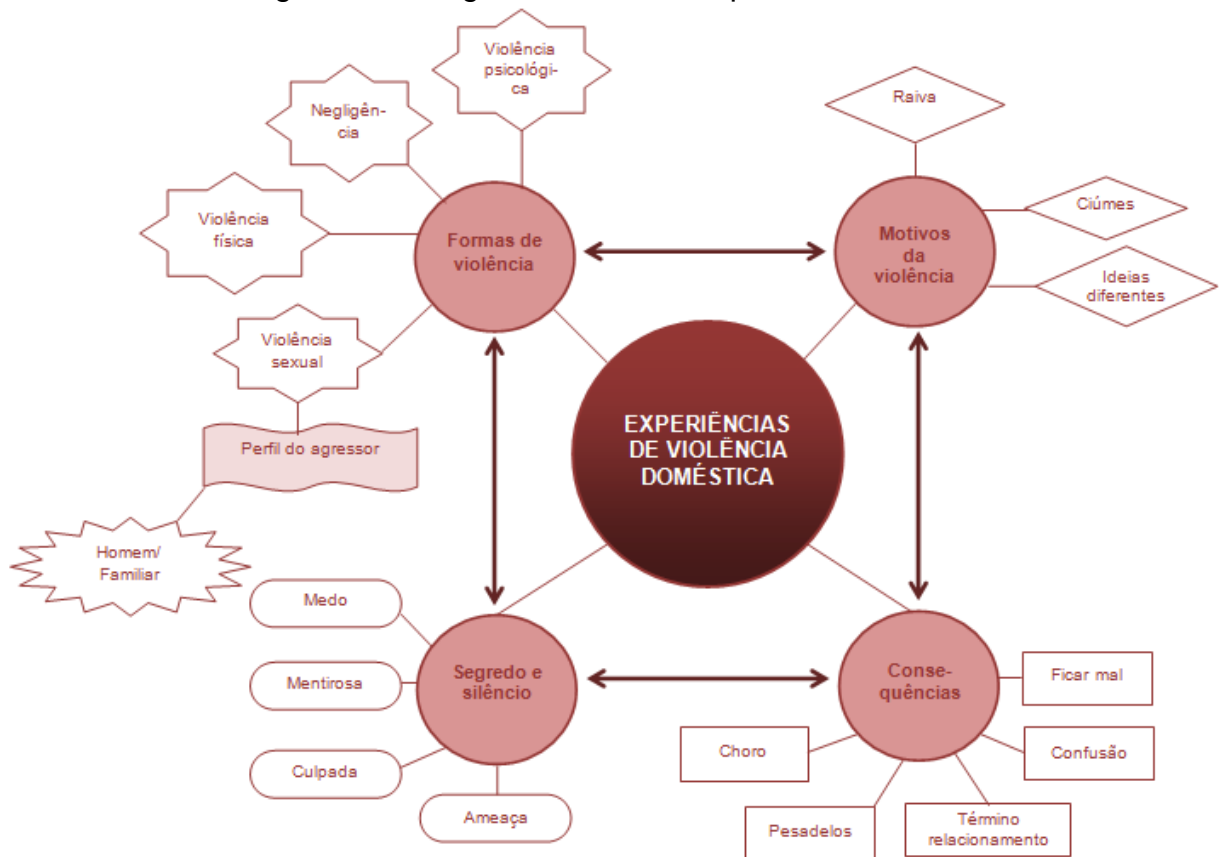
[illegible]

Violência psicológica

Negligência

Violência física

Formas de violência

Violência sexual

Perfil do agressor

Homem/ Familiar

Raiva

Ciúmes

Motivos da violência

Ideias diferentes

EXPERIÊNCIAS DE VIOLÊNCIA DOMÉSTICA

Medo

Mentirosa

Segredo e silêncio

Culpada

Ameaça

Conse-quências

Ficar mal

Choro

Confusão

Pesadelos

Término relacionamento